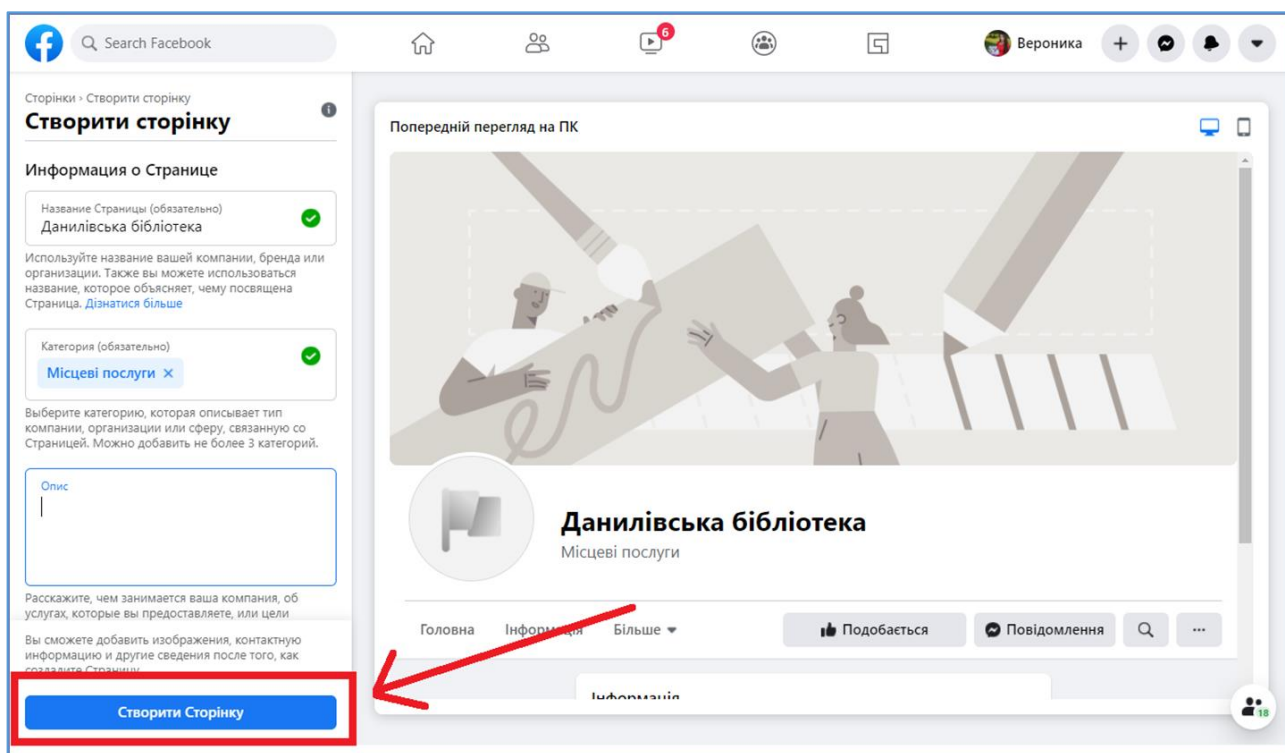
Search Facebook

6

Вероника

Сторінки › Створити сторінку

Створити сторінку

Информация о Странице

Название Страницы (обязательно)
Данилівська бібліотека

Используйте название вашей компании, бренда или организации. Также вы можете использоваться название, которое объясняет, чему посвящена Страница. Дізнатися більше

Категория (обязательно)
Місцеві послуги ×

Выберите категорию, которая описывает тип компании, организации или сферу, связанную со Страницей. Можно добавить не более 3 категорий.

Опис

Расскажите, чем занимается ваша компания, об услугах, которые вы предоставляете, или цели

Вы сможете добавить изображения, контактную информацию и другие сведения после того, как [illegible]

Створити Сторінку

Попередній перегляд на ПК

Данилівська бібліотека
Місцеві послуги

Головна Інформація Більше

Подобається Повідомлення

Інформація

18